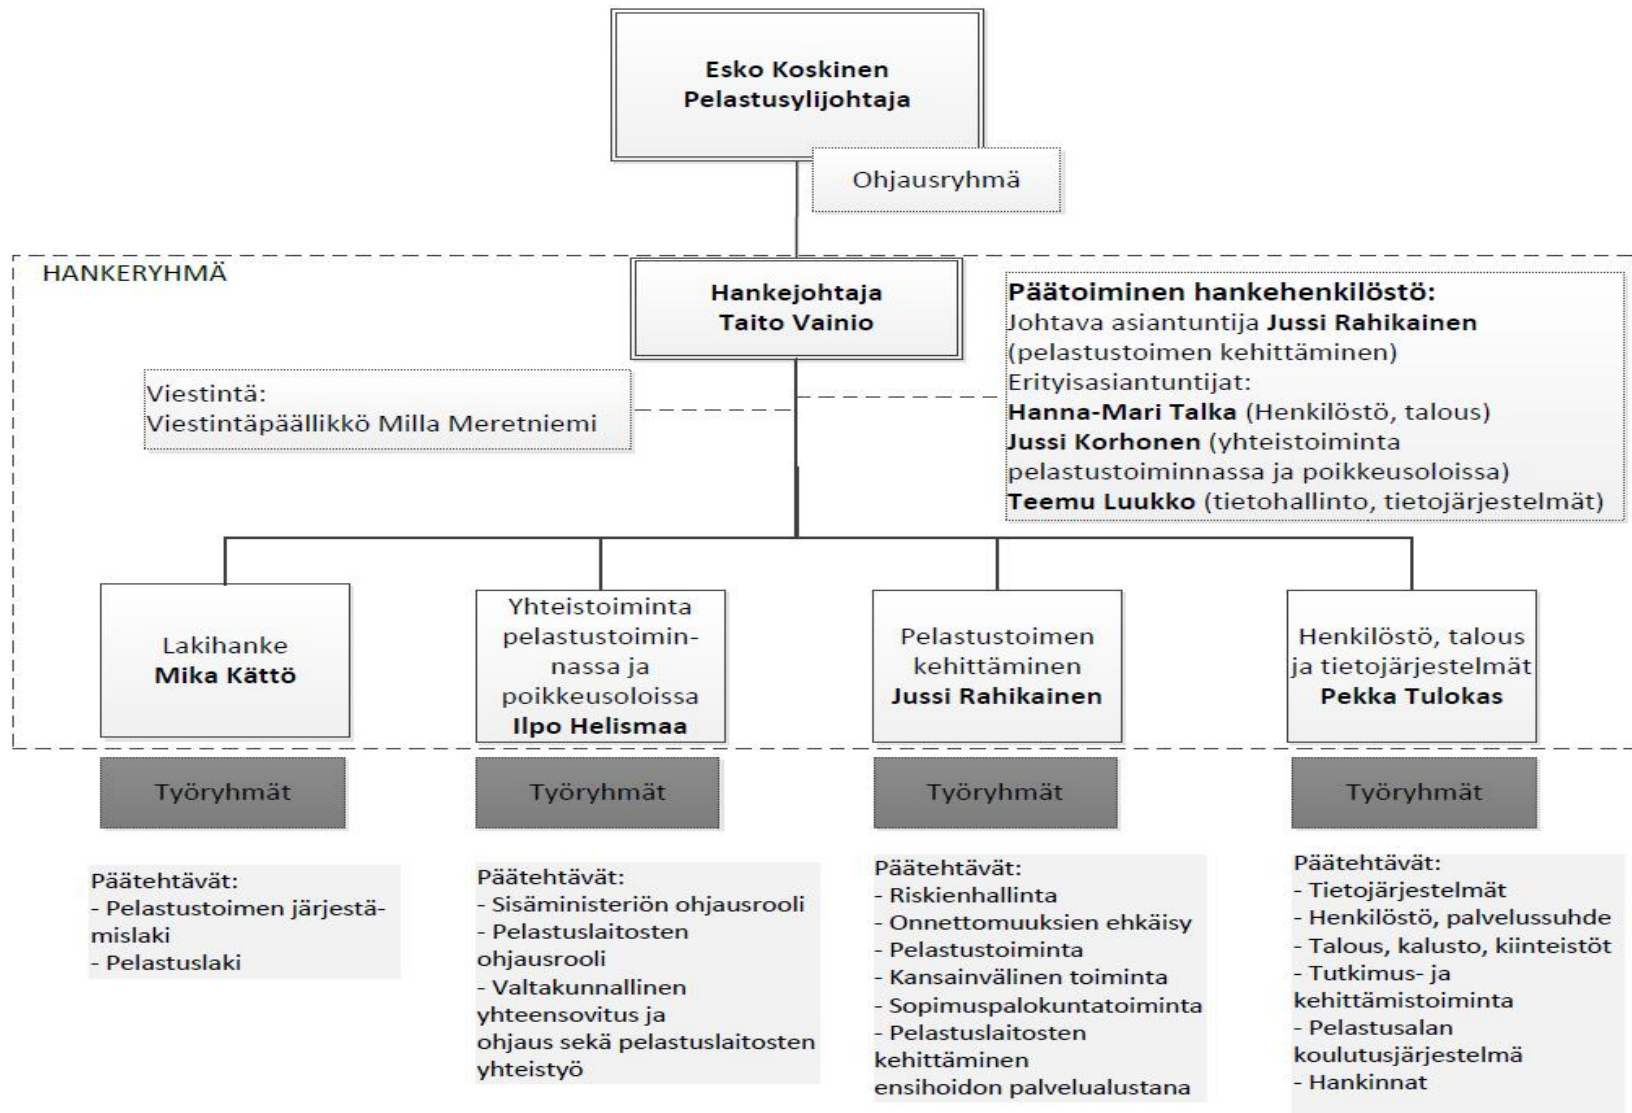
Esko Koskinen
Pelastusylijohtaja

Ohjausryhmä

HANKERYHMÄ

Hankejohtaja
Taito Vainio

Päätoiminen hankehenkilöstö:
Johtava asiantuntija **Jussi Rahikainen** (pelastustoimen kehittäminen)
Erityisasiantuntijat:
**Hanna-Mari Talka** (Henkilöstö, talous)
**Jussi Korhonen** (yhteistoiminta pelastustoiminnassa ja poikkeusoloissa)
**Teemu Luukko** (tietohallinto, tietojärjestelmät)

Viestintä:
Viestintäpäällikkö Milla Meretniemi

Lakihanke
**Mika Kättö**

Yhteistoiminta pelastustoiminnassa ja poikkeusoloissa
**Ilpo Helismaa**

Pelastustoimen kehittäminen
**Jussi Rahikainen**

Henkilöstö, talous ja tietojärjestelmät
**Pekka Tulokas**

Työryhmät

Työryhmät

Työryhmät

Työryhmät

Päätehtävät:
- Pelastustoimen järjestämislaki
- Pelastuslaki

Päätehtävät:
- Sisäministeriön ohjausrooli
- Pelastuslaitosten ohjausrooli
- Valtakunnallinen yhteensovitus ja ohjaus sekä pelastuslaitosten yhteistyö

Päätehtävät:
- Riskienhallinta
- Onnettomuuksien ehkäisy
- Pelastustoiminta
- Kansainvälinen toiminta
- Sopimuspalokuntatoiminta
- Pelastuslaitosten kehittäminen ensihoidon palvelualustana

Päätehtävät:
- Tietojärjestelmät
- Henkilöstö, palvelussuhde
- Talous, kalusto, kiinteistöt
- Tutkimus- ja kehittämistoiminta
- Pelastusalan koulutusjärjestelmä
- Hankinnat